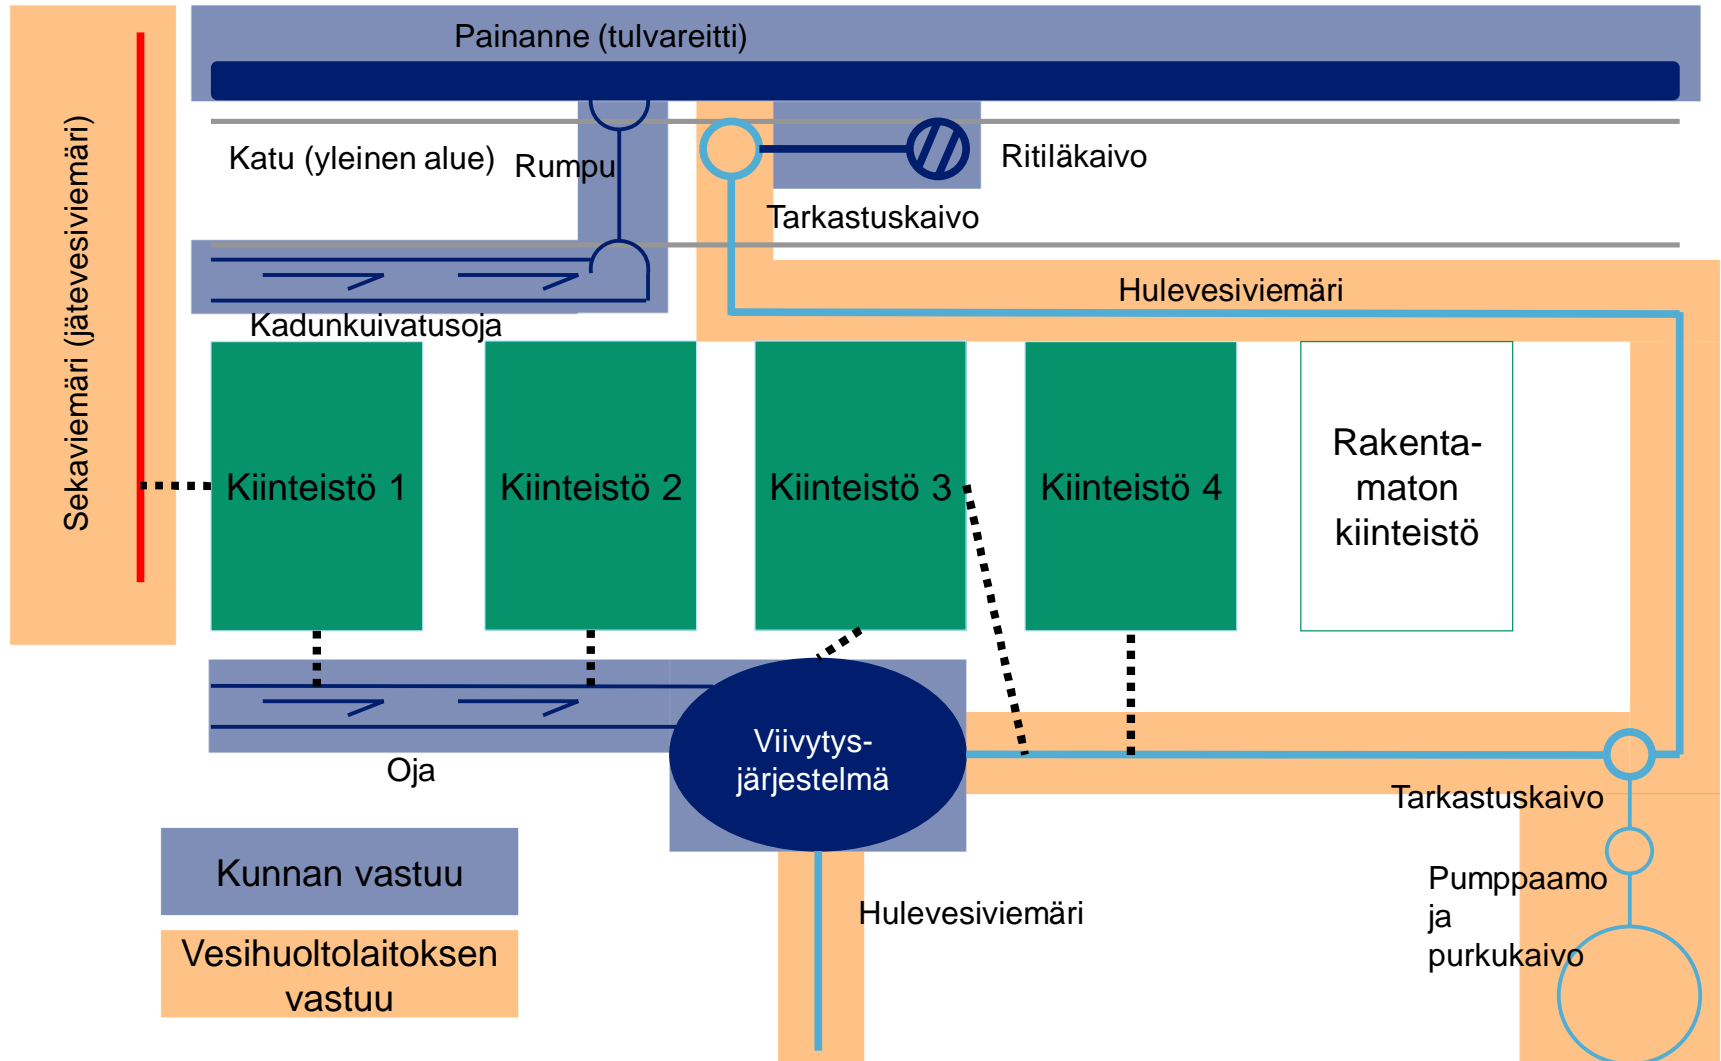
Sekaviemäri (jätevesiviemäri)

Painanne (tulvareitti)

Katu (yleinen alue)

Rumpu

Ritiläkaivo

Tarkastuskaivo

Kadunkuivatusoja

Hulevesiviemäri

Kiinteistö 1

Kiinteistö 2

Kiinteistö 3

Kiinteistö 4

Rakentamaton kiinteistö

Viivytysjärjestelmä

Oja

Tarkastuskaivo

Pumppaamo ja purkukaivo

Hulevesiviemäri

Kunnan vastuu

Vesihuoltolaitoksen vastuu